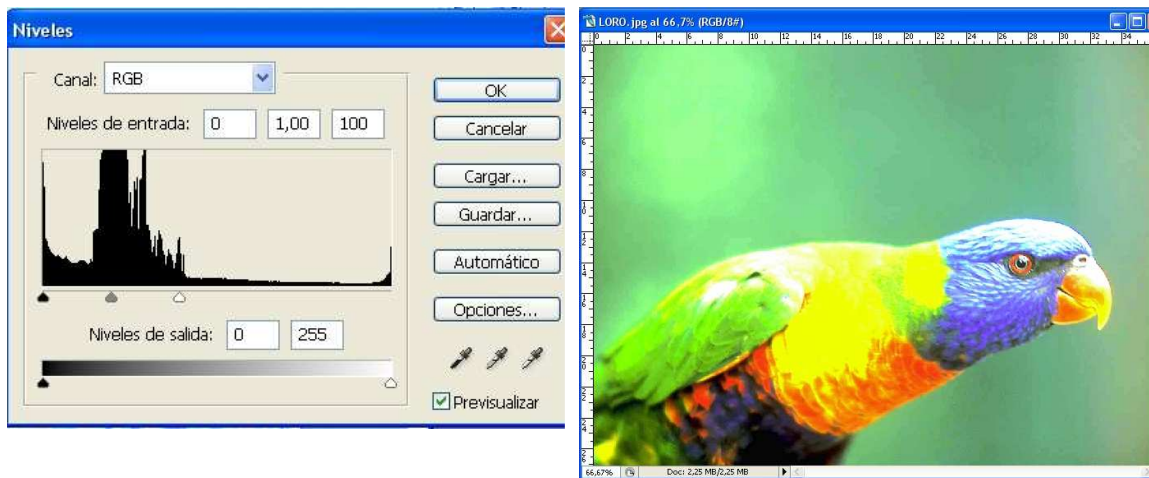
Niveles

Canal: RGB

Niveles de entrada: 0 1,00 100

Niveles de salida: 0 255

OK

Cancelar

Cargar...

Guardar...

Automático

Opciones...

Previsualizar

LORO.jpg al 66,7% (RGB/8#)

0 2 4 6 8 10 12 14 16 18 20 22 24 26 28 30 32 34

0 2 4 6 8 10 12 14 16 18 20 22 24 26

66,67% Doc: 2,25 MB/2,25 MB